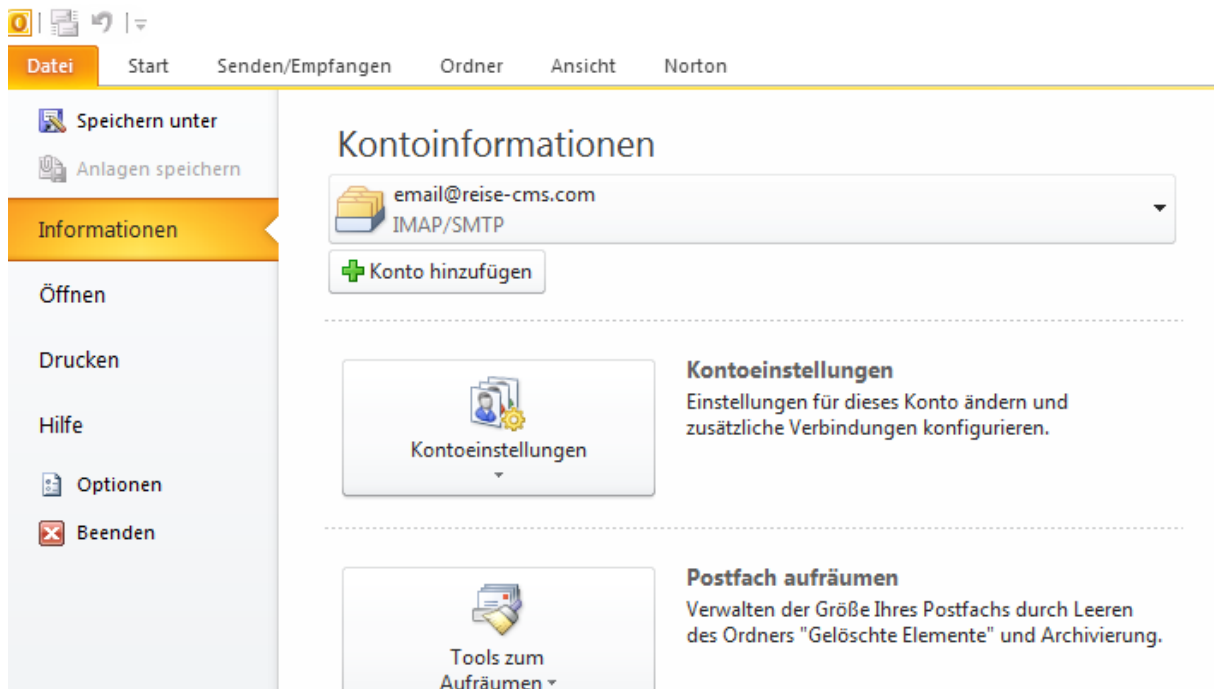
Datei Start Senden/Empfangen Ordner Ansicht Norton

Speichern unter
Anlagen speichern
Informationen
Öffnen
Drucken
Hilfe
Optionen
Beenden

Kontoinformationen

email@reise-cms.com
IMAP/SMTP

Konto hinzufügen

Kontoeinstellungen

Kontoeinstellungen
Einstellungen für dieses Konto ändern und zusätzliche Verbindungen konfigurieren.

Tools zum Aufräumen

Postfach aufräumen
Verwalten der Größe Ihres Postfachs durch Leeren des Ordners "Gelöschte Elemente" und Archivierung.